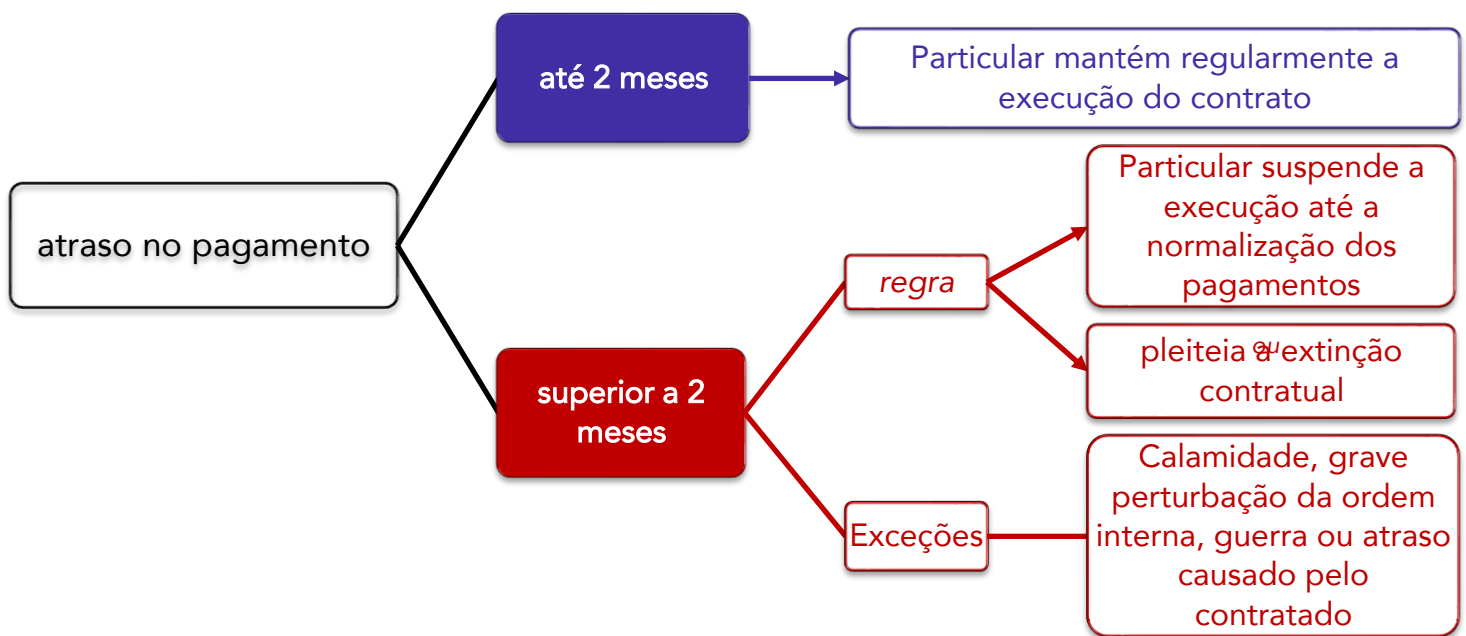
atraso no pagamento

até 2 meses

Particular mantém regularmente a execução do contrato

superior a 2 meses

regra

Particular suspende a execução até a normalização dos pagamentos

pleiteia a extinção contratual

Exceções

Calamidade, grave perturbação da ordem interna, guerra ou atraso causado pelo contratado